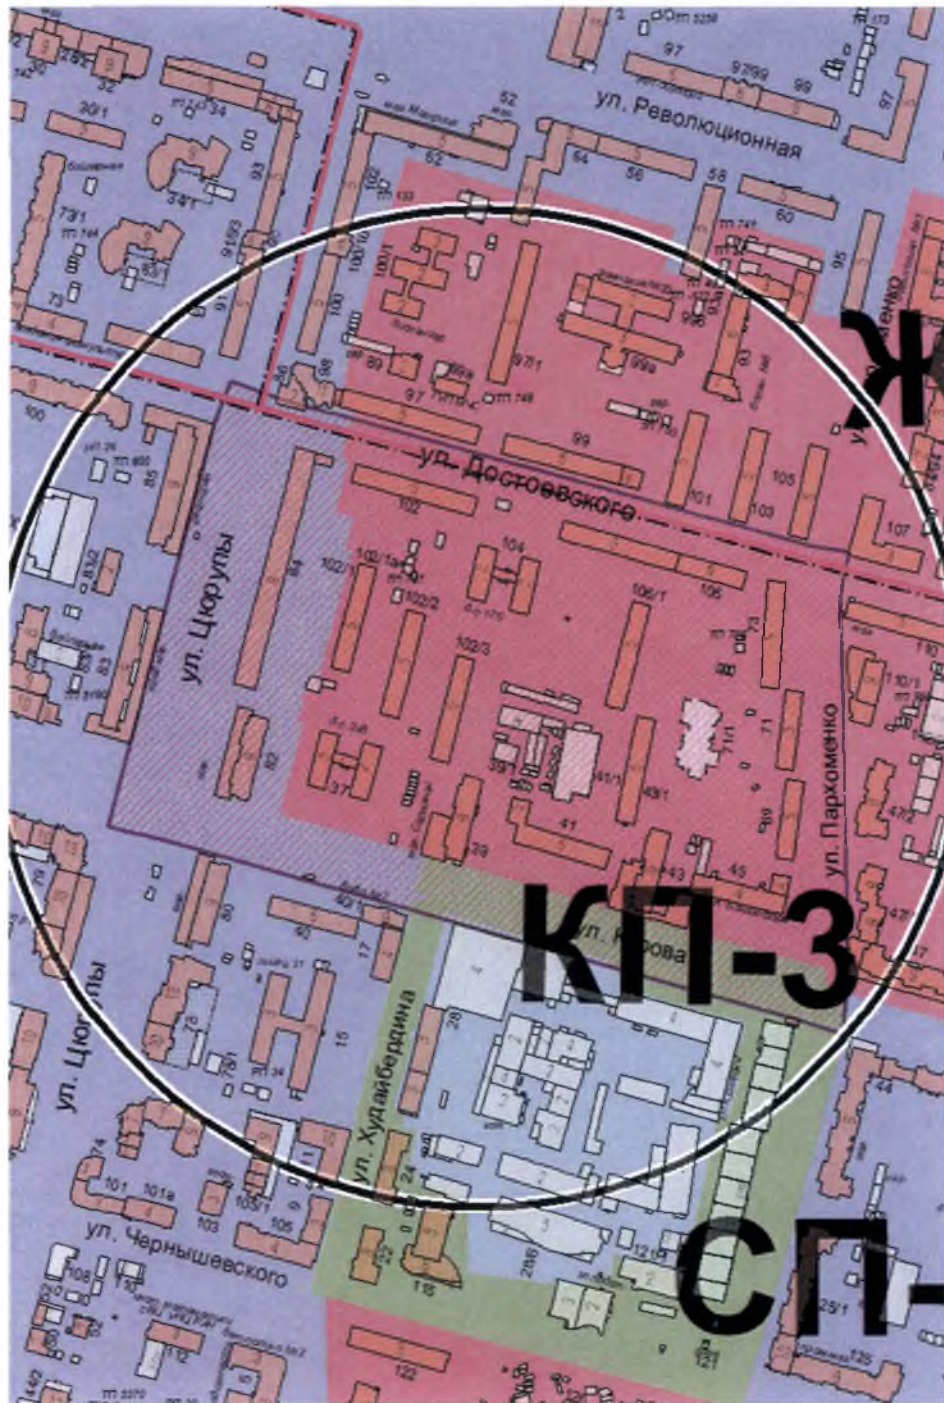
ул. Революционная
ул. Достоевского
ул. Цюрупы
ул. Пархоменко
КП-3
ул. Кирова
ул. Худайбердина
ул. Цюрупы
ул. Чернышевского
СП-
Ж
97
97/99
99
52
62
64
56
58
60
95
97/1
99а
99
101
103
105
107
102
102/1
102/2
102/3
104
106
106/1
73
71
39/1
41/1
43/1
37
39
41
43
45
47/2
47
40
17
15
28
24
22
116
121
122
105
103
101
101а
108
44
125/1
125
100
98
73/1
73
30/1
34/1
32
30
84
82
80
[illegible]